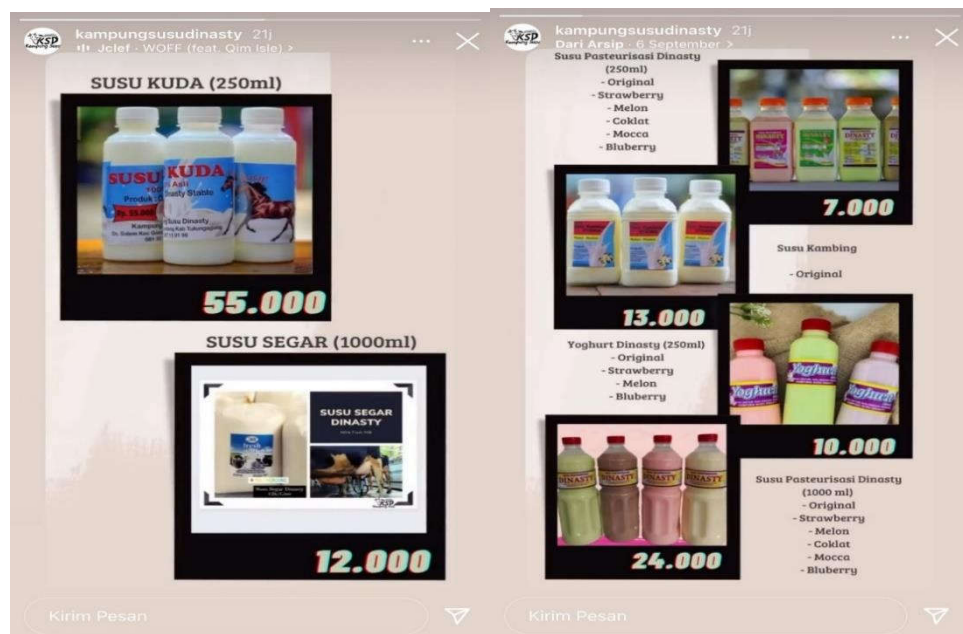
kampungsusudinasty 21j
Jclef · WOFF (feat. Qim Isle) >

SUSU KUDA (250ml)

SUSU KUDA
Asli
Dinasty Stable
Produk
Rp. 55.000
Kampung
Susu Dinasty
Tulungagung

55.000

SUSU SEGAR (1000ml)

SUSU SEGAR DINASTY

Susu Segar Dinasty

12.000

Kirim Pesan

kampungsusudinasty 21j
Dari Arsip · 6 September >

Susu Pasteurisasi Dinasty (250ml)
- Original
- Strawberry
- Melon
- Coklat
- Mocca
- Bluberry

7.000

Susu Kambing

- Original

13.000

Yoghurt Dinasty (250ml)
- Original
- Strawberry
- Melon
- Bluberry

Yoghurt

10.000

DINASTY

24.000

Susu Pasteurisasi Dinasty (1000 ml)
- Original
- Strawberry
- Melon
- Coklat
- Mocca
- Bluberry

Kirim Pesan